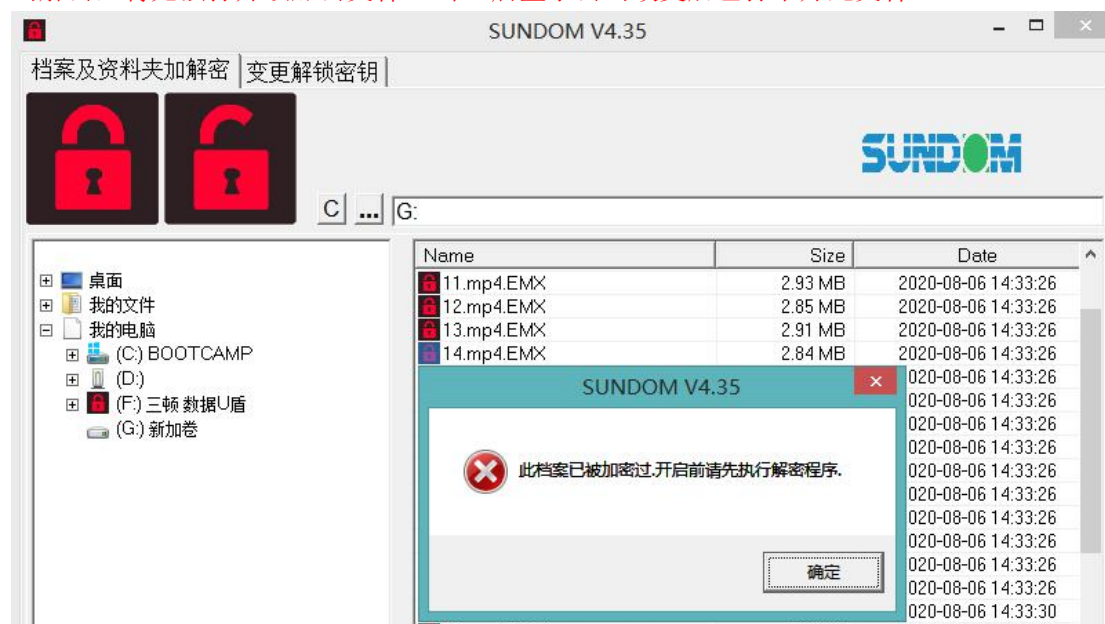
SUNDOM V4.35

档案及资料夹加解密 | 变更解锁密钥

SUNDOM

C ... G:

桌面
我的文件
我的电脑
(C:) BOOTCAMP
(D:)
(F:) 三顿 数据U盾
(G:) 新加卷

| Name | Size | Date |
|---|---|---|
| 11.mp4.EMX | 2.93 MB | 2020-08-06 14:33:26 |
| 12.mp4.EMX | 2.85 MB | 2020-08-06 14:33:26 |
| 13.mp4.EMX | 2.91 MB | 2020-08-06 14:33:26 |
| 14.mp4.EMX | 2.84 MB | 2020-08-06 14:33:26 |
| | | 020-08-06 14:33:26 |
| | | 020-08-06 14:33:26 |
| | | 020-08-06 14:33:26 |
| | | 020-08-06 14:33:26 |
| | | 020-08-06 14:33:26 |
| | | 020-08-06 14:33:26 |
| | | 020-08-06 14:33:26 |
| | | 020-08-06 14:33:26 |
| | | 020-08-06 14:33:26 |
| | | 020-08-06 14:33:26 |
| | | 020-08-06 14:33:30 |

SUNDOM V4.35

此档案已被加密过.开启前请先执行解密程序.

确定